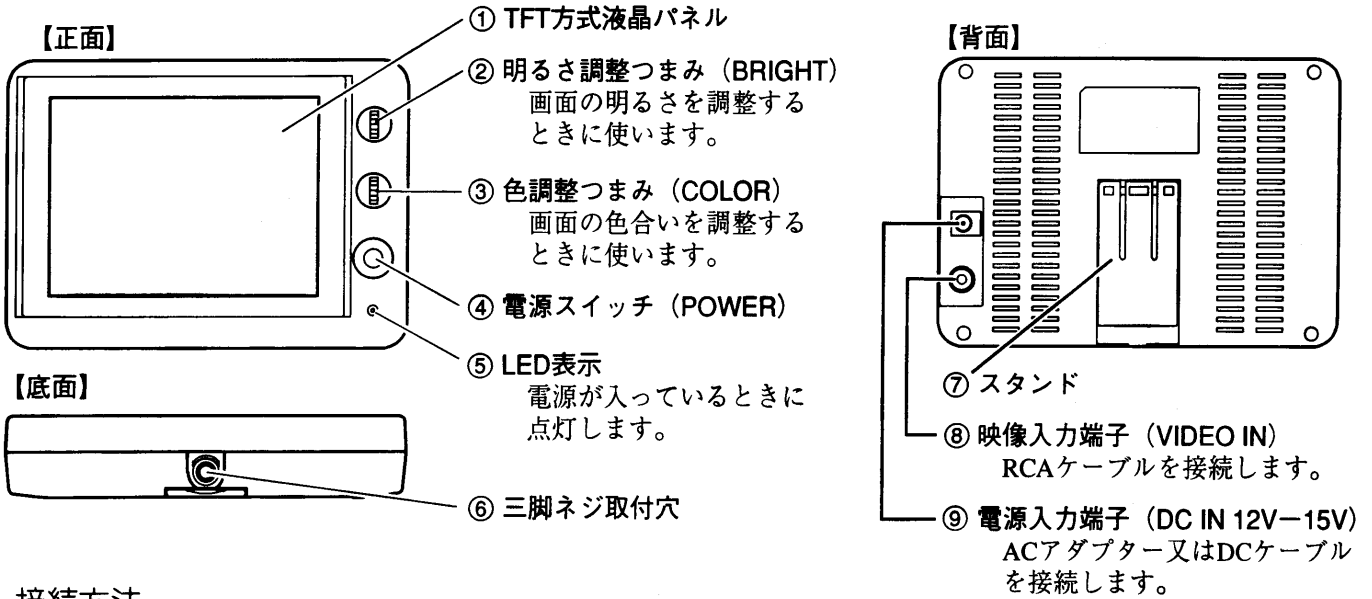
【正面】

① TFT方式液晶パネル

② 明るさ調整つまみ（BRIGHT）
画面の明るさを調整するときに使います。

③ 色調整つまみ（COLOR）
画面の色合いを調整するときに使います。

④ 電源スイッチ（POWER）

⑤ LED表示
電源が入っているときに点灯します。

【底面】

⑥ 三脚ネジ取付穴

【背面】

⑦ スタンド

⑧ 映像入力端子（VIDEO IN）
RCAケーブルを接続します。

⑨ 電源入力端子（DC IN 12V−15V）
ACアダプター又はDCケーブルを接続します。

接続方法